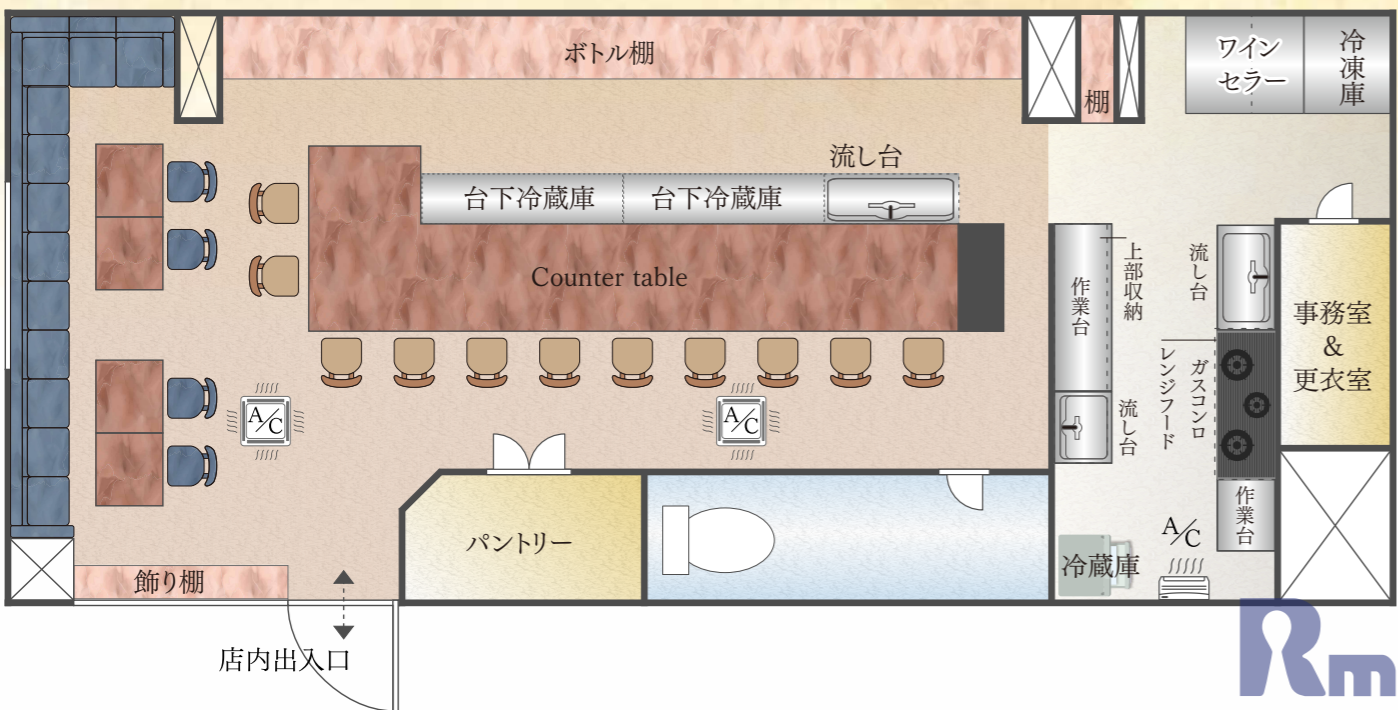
ボトル棚

棚

ワイン
セラー

冷凍庫

流し台

台下冷蔵庫

台下冷蔵庫

Counter table

上部収納

作業台

流し台

事務室
&
更衣室

A/C

A/C

流し台

ガスコンロ

レンジフード

作業台

A/C

パントリー

冷蔵庫

飾り棚

店内出入口

Rm